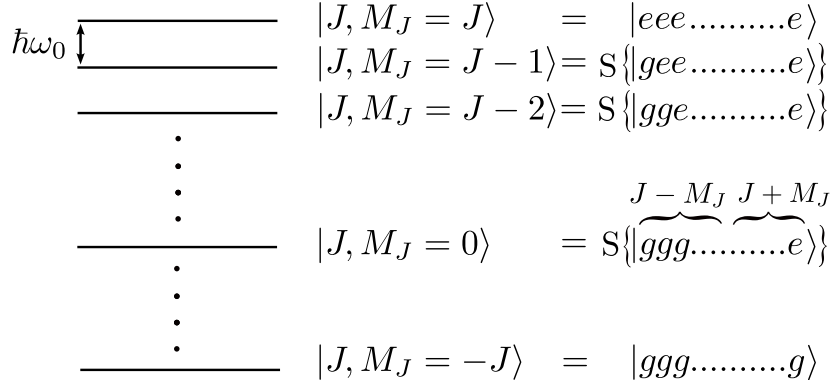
$\hbar\omega_0$

$|J, M_J = J\rangle = |eee..........e\rangle$

$|J, M_J = J-1\rangle = \mathrm{S}\{|gee..........e\rangle\}$

$|J, M_J = J-2\rangle = \mathrm{S}\{|gge..........e\rangle\}$

$|J, M_J = 0\rangle = \mathrm{S}\{|\overbrace{ggg....}^{J-M_J}\overbrace{......e}^{J+M_J}\rangle\}$

$|J, M_J = -J\rangle = |ggg..........g\rangle$